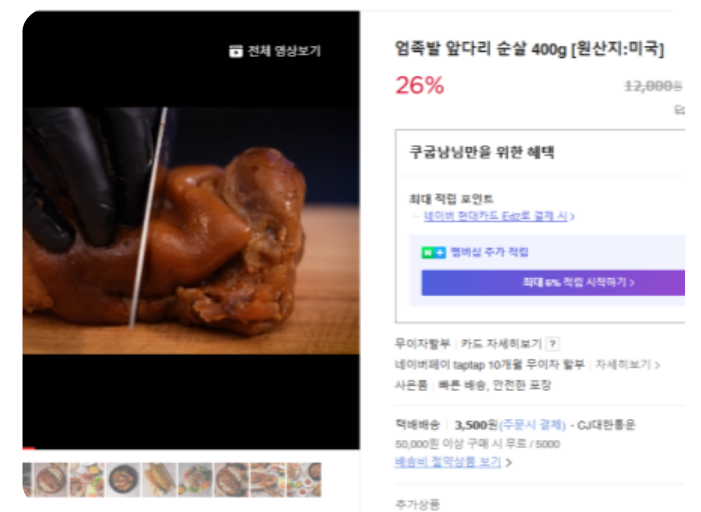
전체 영상보기

엄족발 앞다리 순살 400g [원산지:미국]

26%

~~12,000원~~

쿠굼님만을 위한 혜택

최대 적립 포인트

└ 네이버 현대카드 Edge로 결제 시 >

N+ 멤버십 추가 적립

최대 6% 적립 시작하기 >

무이자할부 | 카드 자세히보기 ?

네이버페이 taptap 10개월 무이자 할부 | 자세히보기 >

사은품 | 빠른 배송, 안전한 포장

택배배송 | 3,500원(주문시 결제) · CJ대한통운

50,000원 이상 구매 시 무료 / 5000

배송비 절약상품 보기 >

추가상품